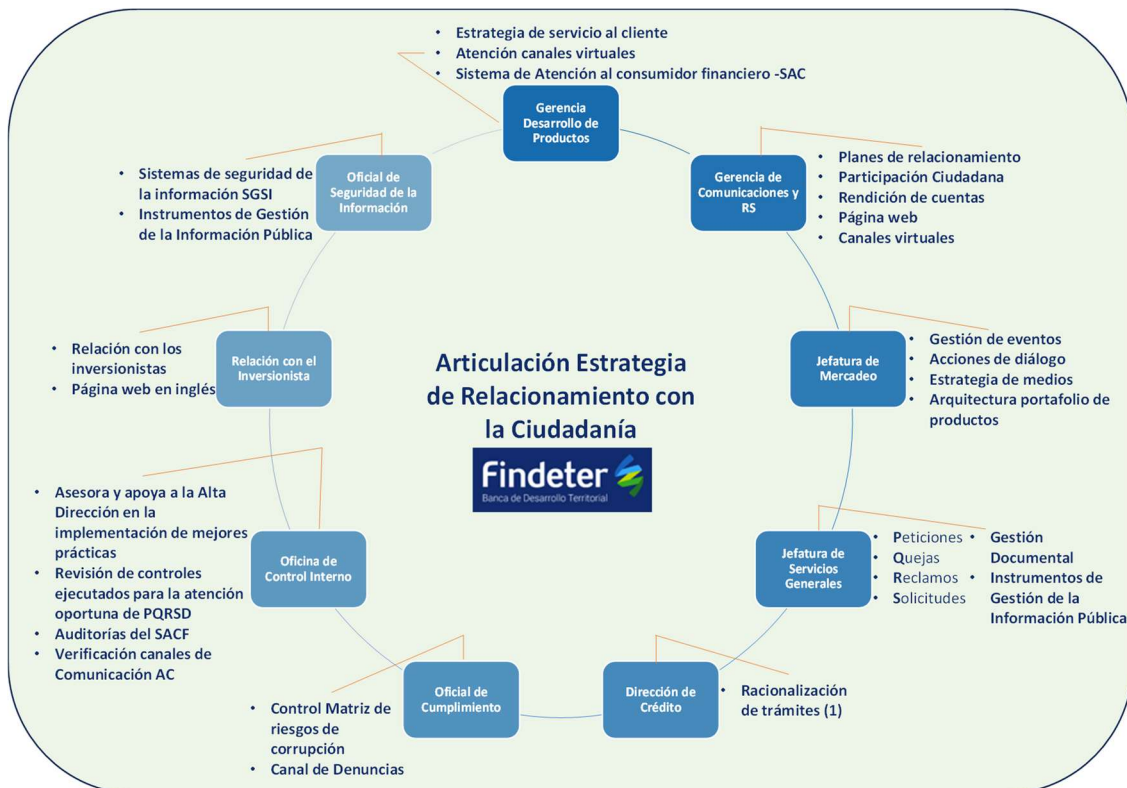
- Estrategia de servicio al cliente
- Atención canales virtuales
- Sistema de Atención al consumidor financiero -SAC

Gerencia Desarrollo de Productos

Gerencia de Comunicaciones y RS

- Planes de relacionamiento
- Participación Ciudadana
- Rendición de cuentas
- Página web
- Canales virtuales

- Sistemas de seguridad de la información SGSI
- Instrumentos de Gestión de la Información Pública

Oficial de Seguridad de la Información

Jefatura de Mercadeo

- Gestión de eventos
- Acciones de diálogo
- Estrategia de medios
- Arquitectura portafolio de productos

- Relación con los inversionistas
- Página web en inglés

Relación con el Inversionista

Articulación Estrategia de Relacionamiento con la Ciudadanía

Findeter
Banca de Desarrollo Territorial

- Asesora y apoya a la Alta Dirección en la implementación de mejores prácticas
- Revisión de controles ejecutados para la atención oportuna de PQRSD
- Auditorías del SACF
- Verificación canales de Comunicación AC

Oficina de Control Interno

Jefatura de Servicios Generales

- Peticiones
- Quejas
- Reclamos
- Solicitudes

- Gestión Documental
- Instrumentos de Gestión de la Información Pública

Oficial de Cumplimiento

- Control Matriz de riesgos de corrupción
- Canal de Denuncias

Dirección de Crédito

- Racionalización de trámites (1)